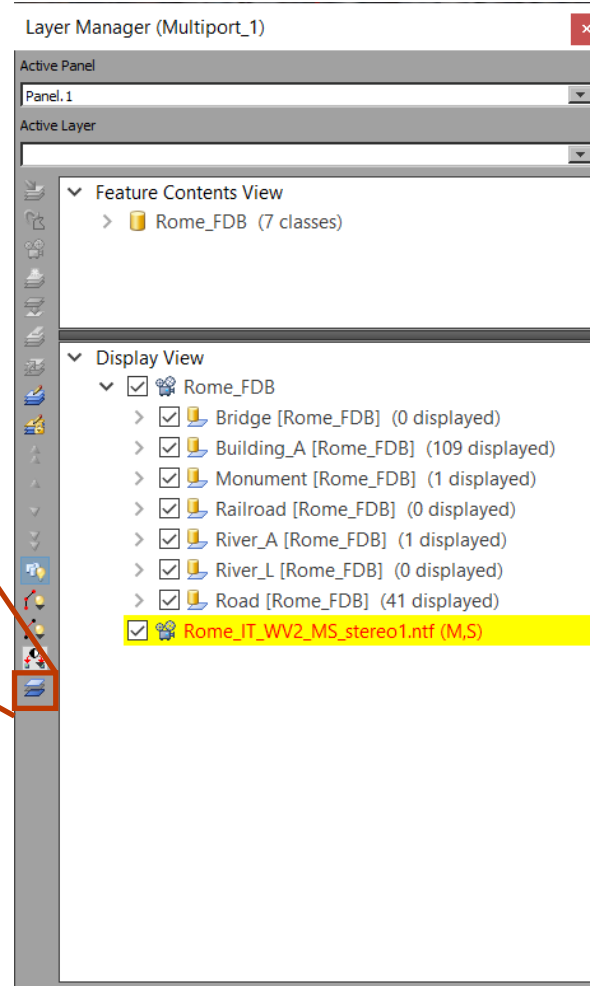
Layer Manager (Multiport_1)

Active Panel

Panel.1

Active Layer

Feature Contents View

Rome_FDB (7 classes)

Display View

Rome_FDB

Bridge [Rome_FDB] (0 displayed)

Building_A [Rome_FDB] (109 displayed)

Monument [Rome_FDB] (1 displayed)

Railroad [Rome_FDB] (0 displayed)

River_A [Rome_FDB] (1 displayed)

River_L [Rome_FDB] (0 displayed)

Road [Rome_FDB] (41 displayed)

Rome_IT_WV2_MS_stereo1.ntf (M,S)